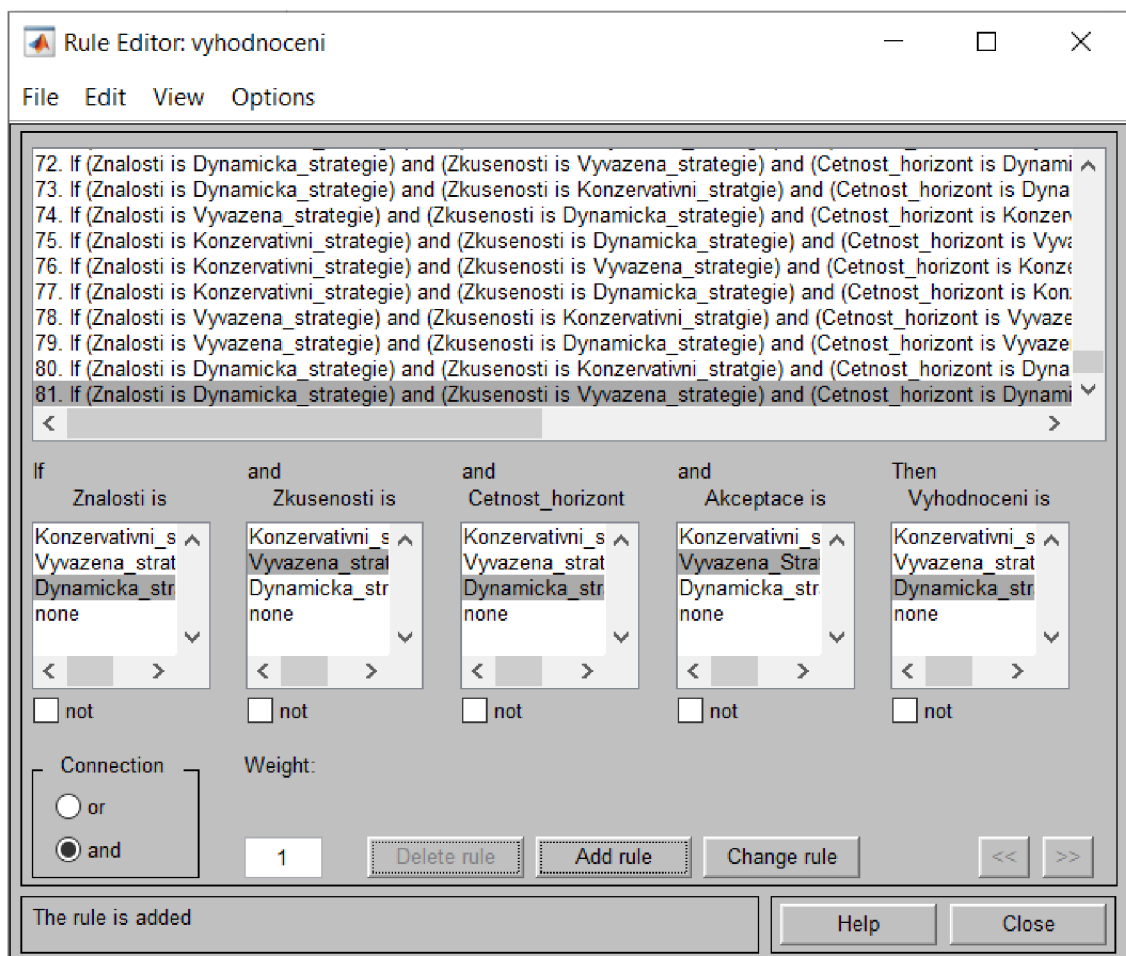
Rule Editor: vyhodnoceni

File Edit View Options

72. If (Znalosti is Dynamicka_strategie) and (Zkusenosti is Vyvazena_strategie) and (Cetnost_horizont is Dynami
73. If (Znalosti is Dynamicka_strategie) and (Zkusenosti is Konzervativni_stratgie) and (Cetnost_horizont is Dyna
74. If (Znalosti is Vyvazena_strategie) and (Zkusenosti is Dynamicka_strategie) and (Cetnost_horizont is Konzerv
75. If (Znalosti is Konzervativni_strategie) and (Zkusenosti is Dynamicka_strategie) and (Cetnost_horizont is Vyva
76. If (Znalosti is Konzervativni_strategie) and (Zkusenosti is Vyvazena_strategie) and (Cetnost_horizont is Konze
77. If (Znalosti is Konzervativni_strategie) and (Zkusenosti is Dynamicka_strategie) and (Cetnost_horizont is Konz
78. If (Znalosti is Vyvazena_strategie) and (Zkusenosti is Konzervativni_stratgie) and (Cetnost_horizont is Vyvaze
79. If (Znalosti is Vyvazena_strategie) and (Zkusenosti is Dynamicka_strategie) and (Cetnost_horizont is Vyvaze
80. If (Znalosti is Dynamicka_strategie) and (Zkusenosti is Konzervativni_stratgie) and (Cetnost_horizont is Dyna
81. If (Znalosti is Dynamicka_strategie) and (Zkusenosti is Vyvazena_strategie) and (Cetnost_horizont is Dynami

If
Znalosti is
Konzervativni_s
Vyvazena_strat
Dynamicka_str
none
not

and
Zkusenosti is
Konzervativni_s
Vyvazena_strat
Dynamicka_str
none
not

and
Cetnost_horizont
Konzervativni_s
Vyvazena_strat
Dynamicka_str
none
not

and
Akceptace is
Konzervativni_s
Vyvazena_Strat
Dynamicka_str
none
not

Then
Vyhodnoceni is
Konzervativni_s
Vyvazena_strat
Dynamicka_str
none
not

Connection
or
and

Weight:
1

Delete rule
Add rule
Change rule
<<
>>

The rule is added

Help
Close